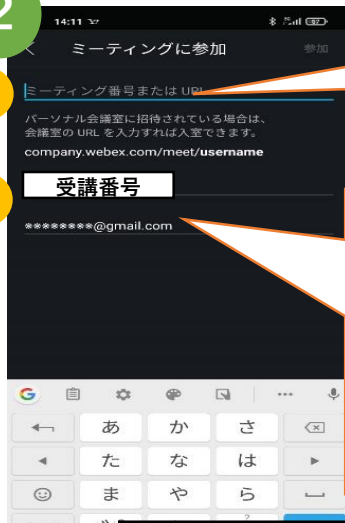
2

14:11

ミーティングに参加

参加

ミーティング番号または URL

パーソナル会議室に招待されている場合は、会議室の URL を入力すれば入室できます。

company.webex.com/meet/**username**

受講番号

********@gmail.com

G

あ か さ

た な は

ま や ら